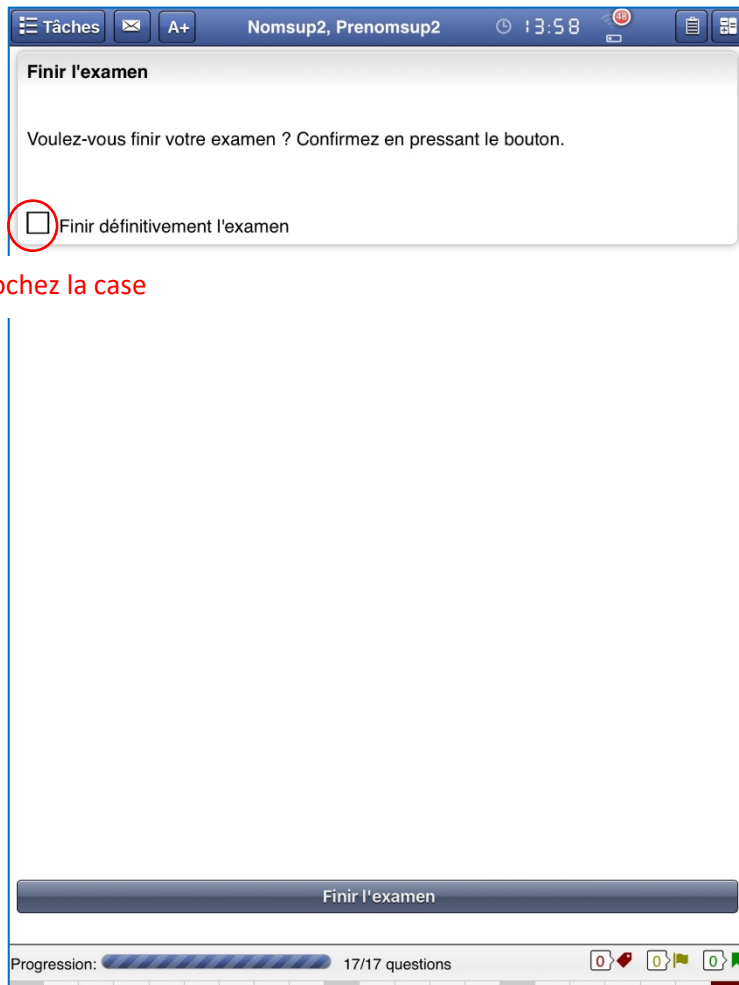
Tâches A+ Nomsup2, Prenomsup2 13:58 48

Finir l'examen

Voulez-vous finir votre examen ? Confirmez en pressant le bouton.

Finir définitivement l'examen

ochez la case

Finir l'examen

Progression: 17/17 questions 0 0 0